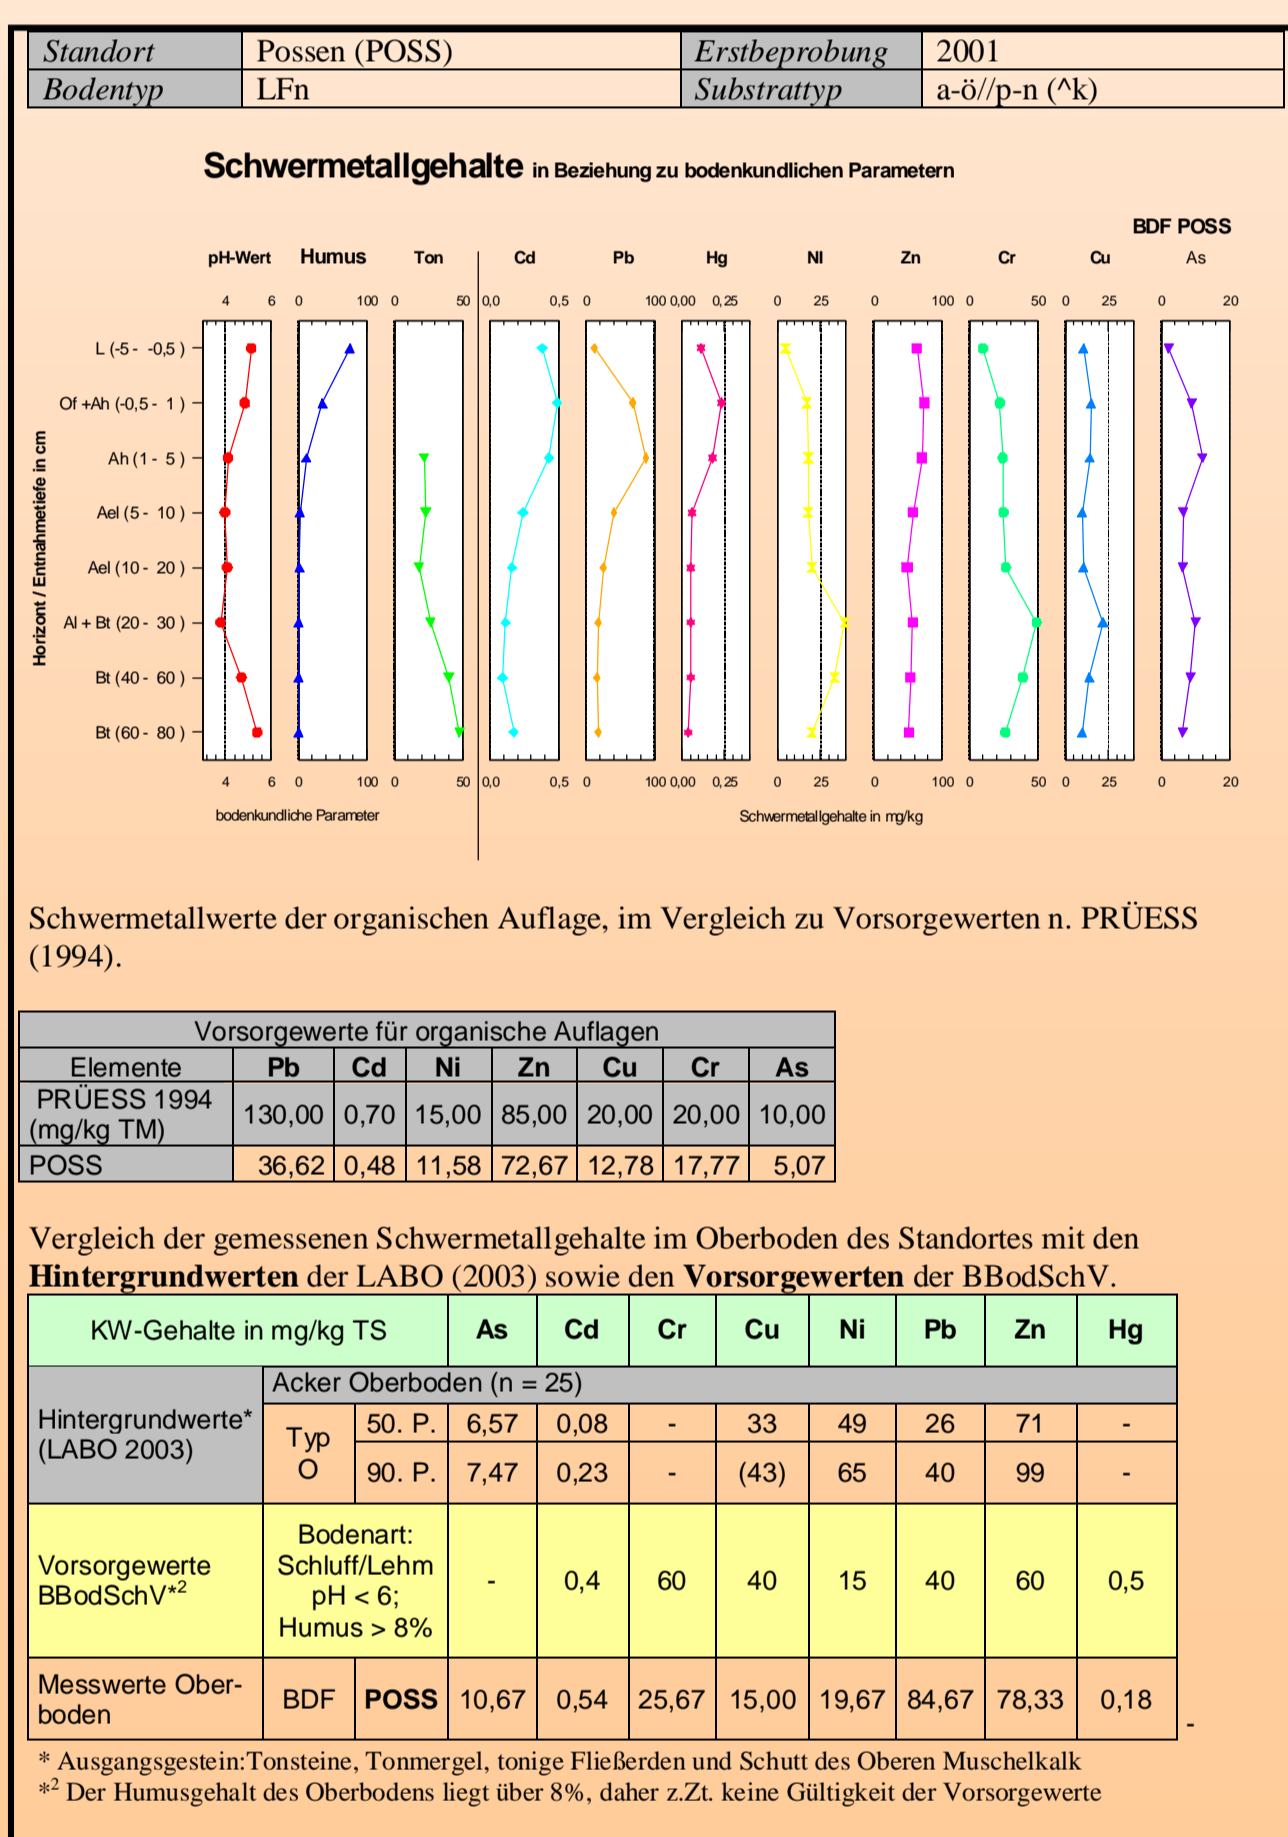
| Standort | Possen (POSS) | Erstbeprobung | 2001 |
|---|---|---|---|
| Bodentyp | LFn | Substrattyp | a-ö//p-n (^k) |

**Schwermetallgehalte** in Beziehung zu bodenkundlichen Parametern

BDF POSS

pH-Wert Humus Ton Cd Pb Hg Ni Zn Cr Cu As

4 6 0 100 0 50 0,0 0,5 0 100 0,00 0,25 0 25 0 100 0 50 0 25 0 20

L (-5 - -0,5 )
Of +Ah (-0,5 - 1 )
Ah (1 - 5 )
Ael (5 - 10 )
Ael (10 - 20 )
Al + Bt (20 - 30 )
Bt (40 - 60 )
Bt (60 - 80 )

Horizont / Entnahmetiefe in cm

4 6 0 100 0 50 0,0 0,5 0 100 0,00 0,25 0 25 0 100 0 50 0 25 0 20

bodenkundliche Parameter

Schwermetallgehalte in mg/kg

Schwermetallwerte der organischen Auflage, im Vergleich zu Vorsorgewerten n. PRÜESS (1994).

| Vorsorgewerte für organische Auflagen | | | | | | | |
|---|---|---|---|---|---|---|---|
| Elemente | Pb | Cd | Ni | Zn | Cu | Cr | As |
| PRÜESS 1994 (mg/kg TM) | 130,00 | 0,70 | 15,00 | 85,00 | 20,00 | 20,00 | 10,00 |
| POSS | 36,62 | 0,48 | 11,58 | 72,67 | 12,78 | 17,77 | 5,07 |

Vergleich der gemessenen Schwermetallgehalte im Oberboden des Standortes mit den **Hintergrundwerten** der LABO (2003) sowie den **Vorsorgewerten** der BBodSchV.

| KW-Gehalte in mg/kg TS | | | As | Cd | Cr | Cu | Ni | Pb | Zn | Hg |
|---|---|---|---|---|---|---|---|---|---|---|
| Hintergrundwerte* (LABO 2003) | Acker Oberboden (n = 25) | | | | | | | | | |
| | Typ O | 50. P. | 6,57 | 0,08 | - | 33 | 49 | 26 | 71 | - |
| | | 90. P. | 7,47 | 0,23 | - | (43) | 65 | 40 | 99 | - |
| Vorsorgewerte BBodSchV*$^2$ | Bodenart: Schluff/Lehm pH < 6; Humus > 8% | | - | 0,4 | 60 | 40 | 15 | 40 | 60 | 0,5 |
| Messwerte Oberboden | BDF | POSS | 10,67 | 0,54 | 25,67 | 15,00 | 19,67 | 84,67 | 78,33 | 0,18 |

* Ausgangsgestein:Tonsteine, Tonmergel, tonige Fließerden und Schutt des Oberen Muschelkalk
*$^2$ Der Humusgehalt des Oberbodens liegt über 8%, daher z.Zt. keine Gültigkeit der Vorsorgewerte